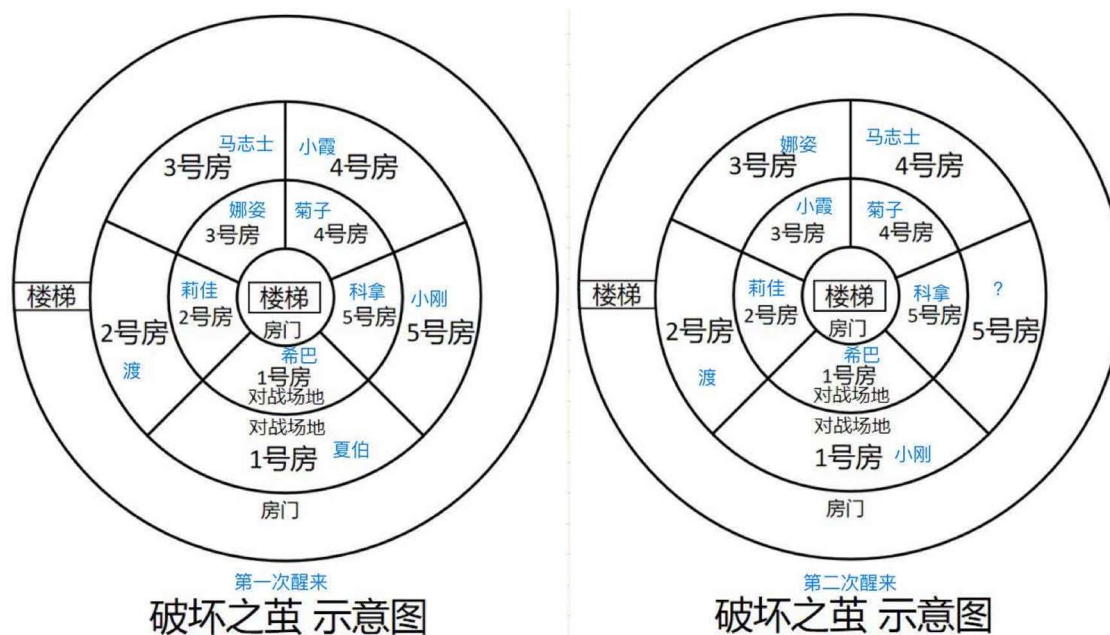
马志士
3号房
小霞
4号房
娜姿
3号房
菊子
4号房
楼梯
莉佳
2号房
楼梯
房门
科拿
5号房
小刚
5号房
2号房
渡
希巴
1号房
对战场地
对战场地
1号房
夏伯
房门

第一次醒来
破坏之茧 示意图

娜姿
3号房
马志士
4号房
小霞
3号房
菊子
4号房
楼梯
莉佳
2号房
楼梯
房门
科拿
5号房
?
5号房
2号房
渡
希巴
1号房
对战场地
对战场地
1号房
小刚
房门

第二次醒来
破坏之茧 示意图